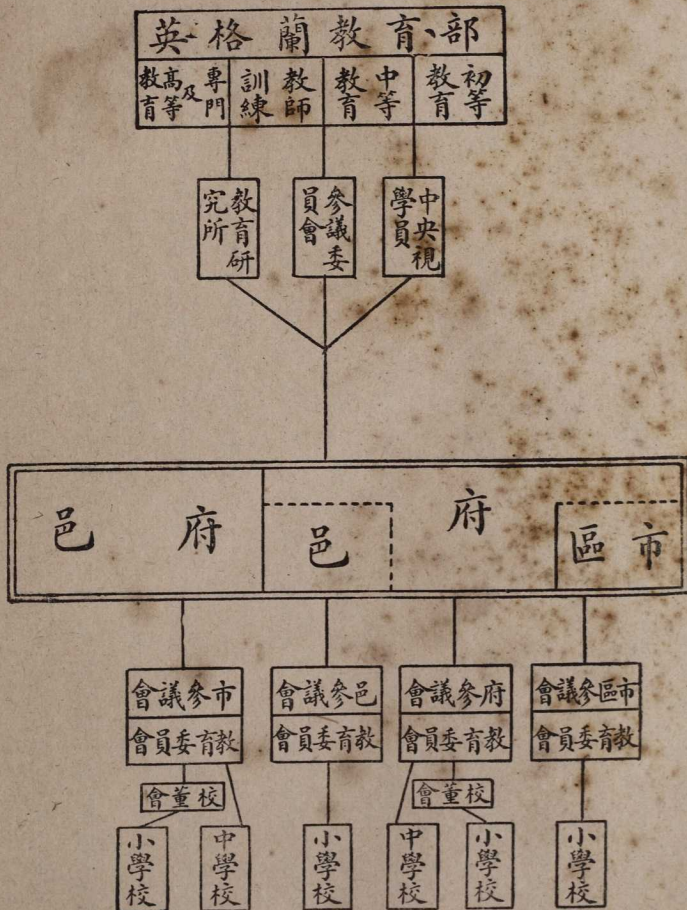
英格蘭教育部

高等及專門教育
教師訓練
中等教育
初等教育

教育研究所
參議委員會
中央視學員

邑府
邑
府
市區

市參議會
教育委員會
邑參議會
教育委員會
府參議會
教育委員會
市區參議會
教育委員會

校董會
校董會

小學校
中學校
小學校
中學校
小學校
小學校